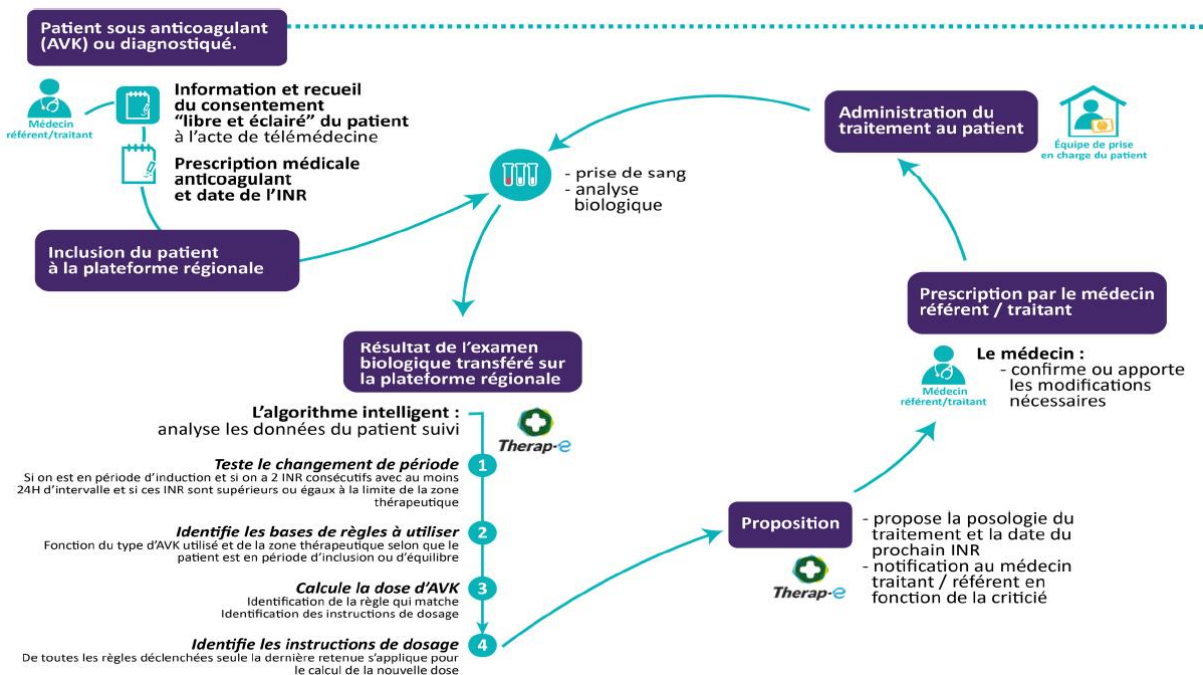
Patient sous anticoagulant (AVK) ou diagnostiqué.

Médecin référent/traitant

Information et recueil du consentement "libre et éclairé" du patient à l'acte de télémédecine

Prescription médicale anticoagulant et date de l'INR

Inclusion du patient à la plateforme régionale

- prise de sang
- analyse biologique

Administration du traitement au patient

Équipe de prise en charge du patient

Prescription par le médecin référent / traitant

Médecin référent/traitant

Le médecin :
- confirme ou apporte les modifications nécessaires

Résultat de l'examen biologique transféré sur la plateforme régionale

L'algorithme intelligent : analyse les données du patient suivi

Therap-e

1 Teste le changement de période
Si on est en période d'induction et si on a 2 INR consécutifs avec au moins 24H d'intervalle et si ces INR sont supérieurs ou égaux à la limite de la zone thérapeutique

2 Identifie les bases de règles à utiliser
Fonction du type d'AVK utilisé et de la zone thérapeutique selon que le patient est en période d'inclusion ou d'équilibre

3 Calcule la dose d'AVK
Identification de la règle qui matche
Identification des instructions de dosage

4 Identifie les instructions de dosage
De toutes les règles déclenchées seule la dernière retenue s'applique pour le calcul de la nouvelle dose

Proposition

- propose la posologie du traitement et la date du prochain INR
- notification au médecin traitant / référent en fonction de la criticié

Therap-e